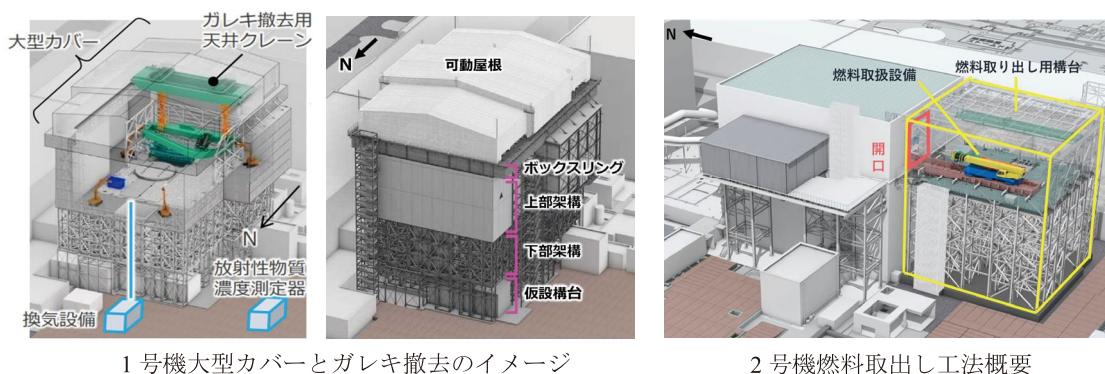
大型カバー

ガレキ撤去用
天井クレーン

N

放射性物質
濃度測定器

換気設備

N

可動屋根

ボックスリング

上部架構

下部架構

仮設構台

1 号機大型カバーとガレキ撤去のイメージ

N

燃料取扱設備

燃料取り出し用構台

開口

2 号機燃料取出し工法概要